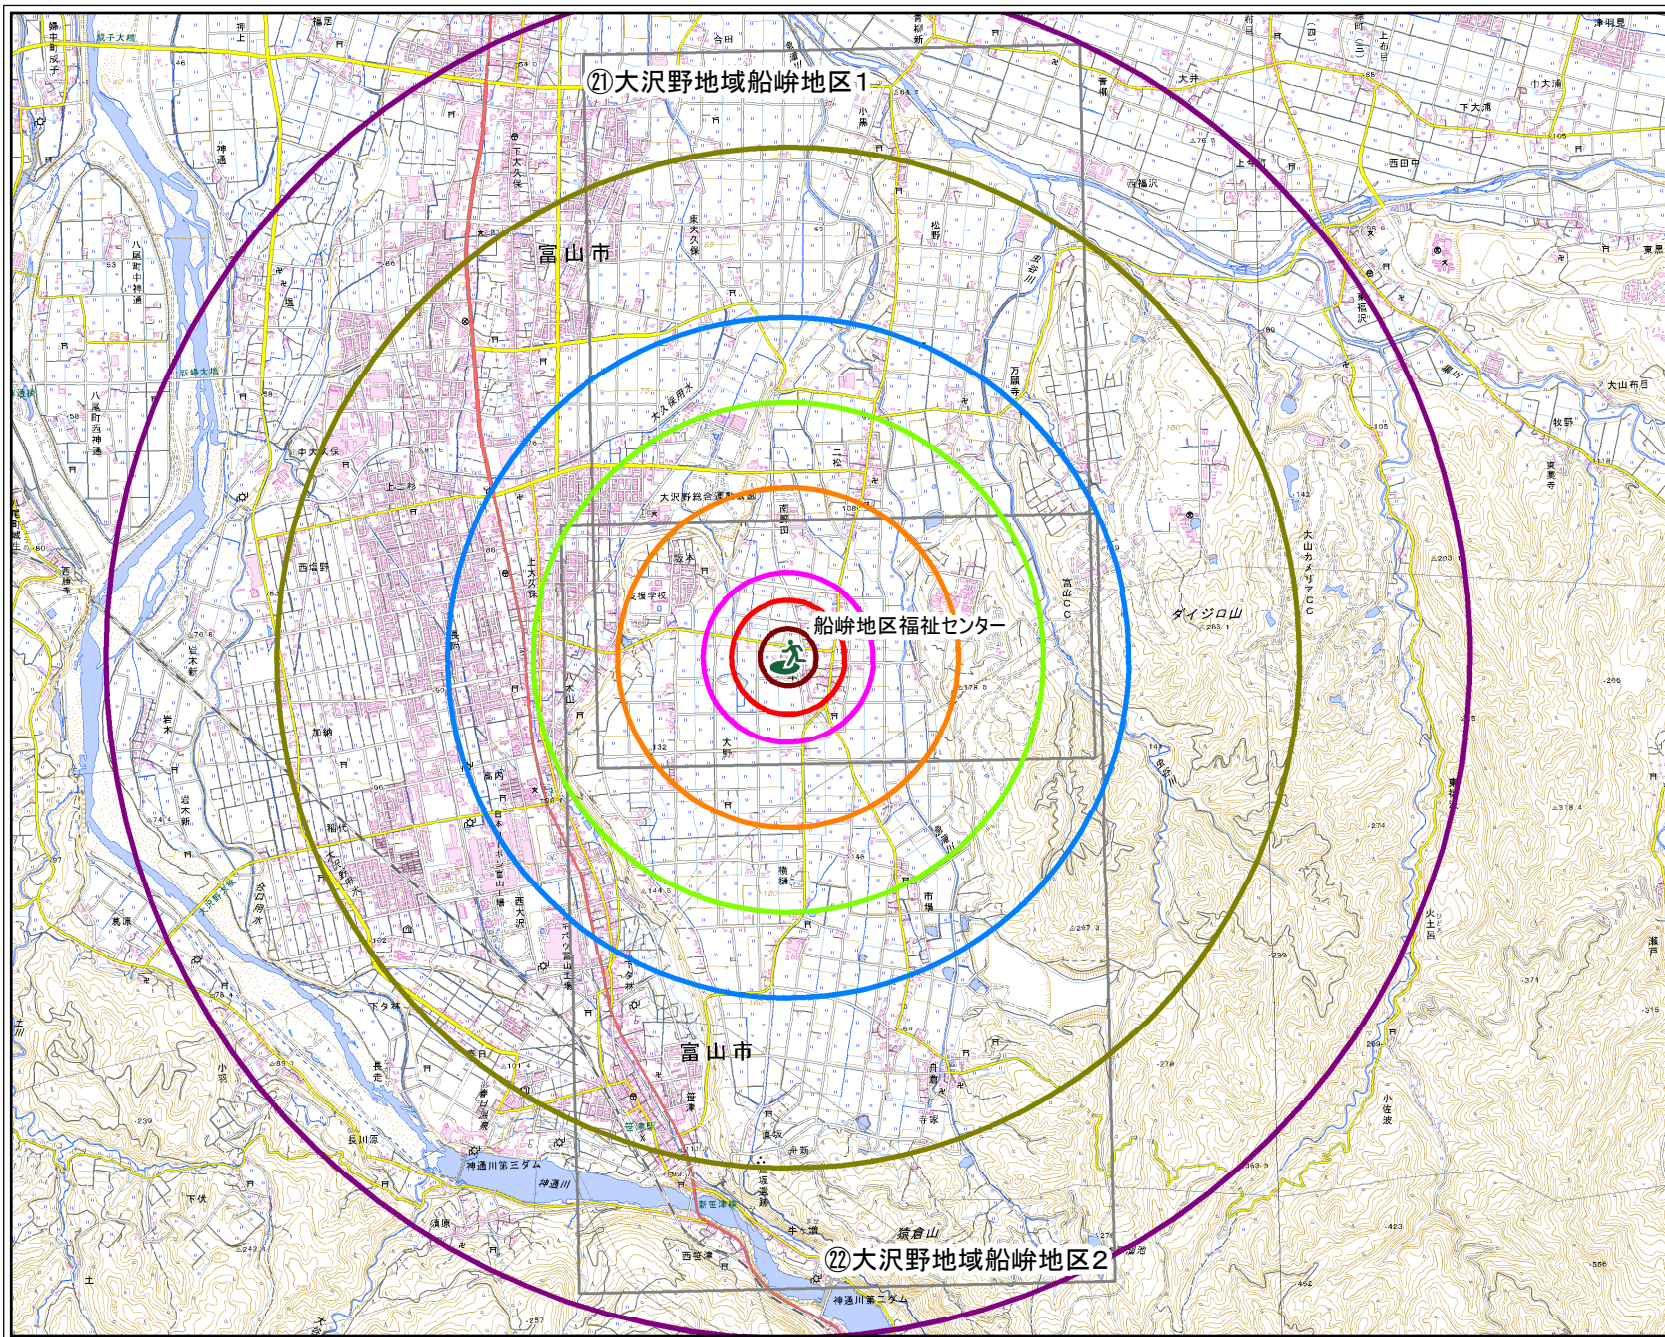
㉑大沢野地域船峅地区１

富山市

船峅地区福祉センター

富山市

㉒大沢野地域船峅地区２

ダイジロ山

猿倉山

神通川第三ダム

神通川第二ダム

笹津

大沢野総合運動公園

西福沢

東福沢

大山カメリアCC

富山CC

万願寺

松野

二松

南部田

坂本

八木山

大野

横樋

市場

寺家

直坂

舟新

牛ヶ増

西笹津

長川原

下タ林

長走

下伏

須原

高内

稲代

加納

西塩野

岩木新

上二杉

中大久保

下大久保

東大久保

八尾町中神通

八尾町西神通

新婦大橋

合田

小黒

上大浦

下大浦

大井

西田中

牧野

大山布目

東黒牧

東福寺

火土呂

小佐波

瀬戸

下大久保

大久保用水

大沢野用水

新笹津橋

笹津駅